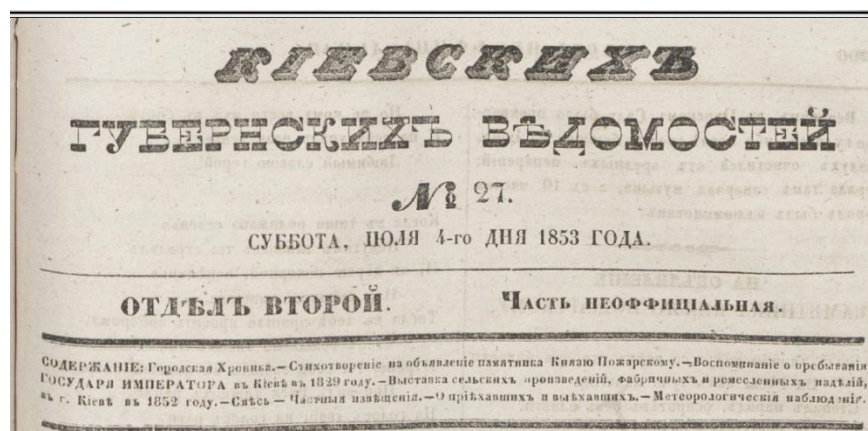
КІЕВСКИХЪ

ГУБЕРНСКИХЪ ВѢДОМОСТЕЙ

№ 27.

СУББОТА, ІЮЛЯ 4-го ДНЯ 1853 ГОДА.

ОТДѢЛЪ ВТОРОЙ.

ЧАСТЬ НЕОФФИЦІАЛЬНАЯ.

СОДЕРЖАНІЕ: Городская Хроника.— Стихотвореніе на объявленіе памятника Князю Пожарскому.— Воспоминаніе о пребываніи ГОСУДАРЯ ИМПЕРАТОРА въ Кіевѣ въ 1829 году.— Выставка сельскихъ произведеній, фабричныхъ и ремесленныхъ издѣлій, въ г. Кіевѣ въ 1852 году.— Смѣсь— Частныя извѣщенія.— О пріѣхавшихъ и выѣхавшихъ.— Метеорологическія наблюденія.